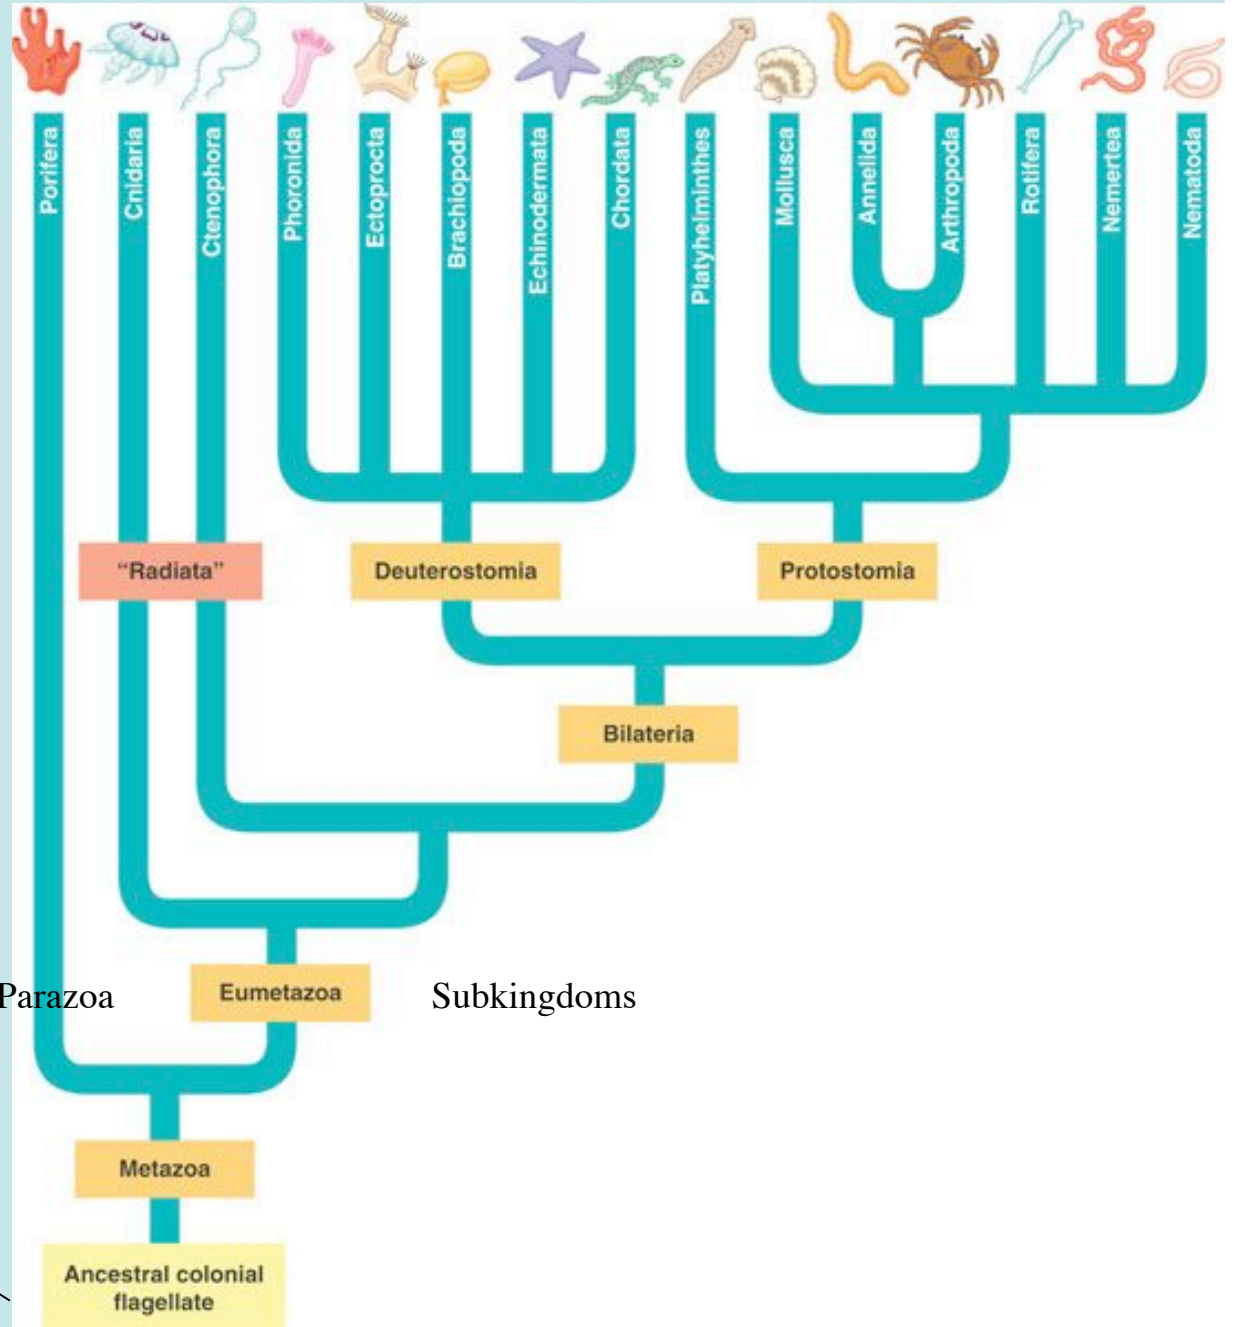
Porifera

Cnidaria

Ctenophora

Phoronida

Ectoprocta

Brachiopoda

Echinodermata

Chordata

Platyhelminthes

Mollusca

Annelida

Arthropoda

Rotifera

Nemertea

Nematoda

"Radiata"

Deuterostomia

Protostomia

Bilateria

Parazoa

Eumetazoa

Subkingdoms

Metazoa

Ancestral colonial flagellate